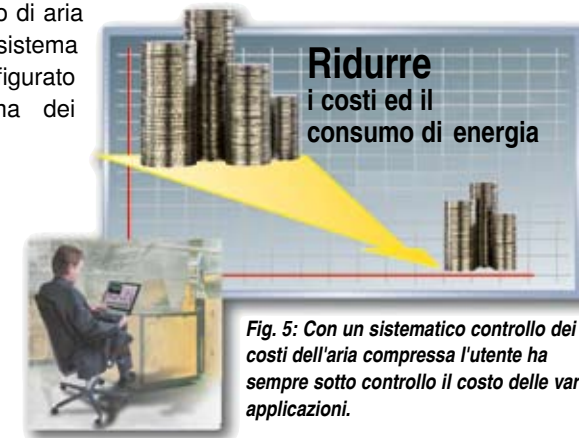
o di aria
sistema
figurato
na dei

**Ridurre**
**i costi ed il consumo di energia**

*Fig. 5: Con un sistematico controllo dei costi dell'aria compressa l'utente ha sempre sotto controllo il costo delle var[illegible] applicazioni.*